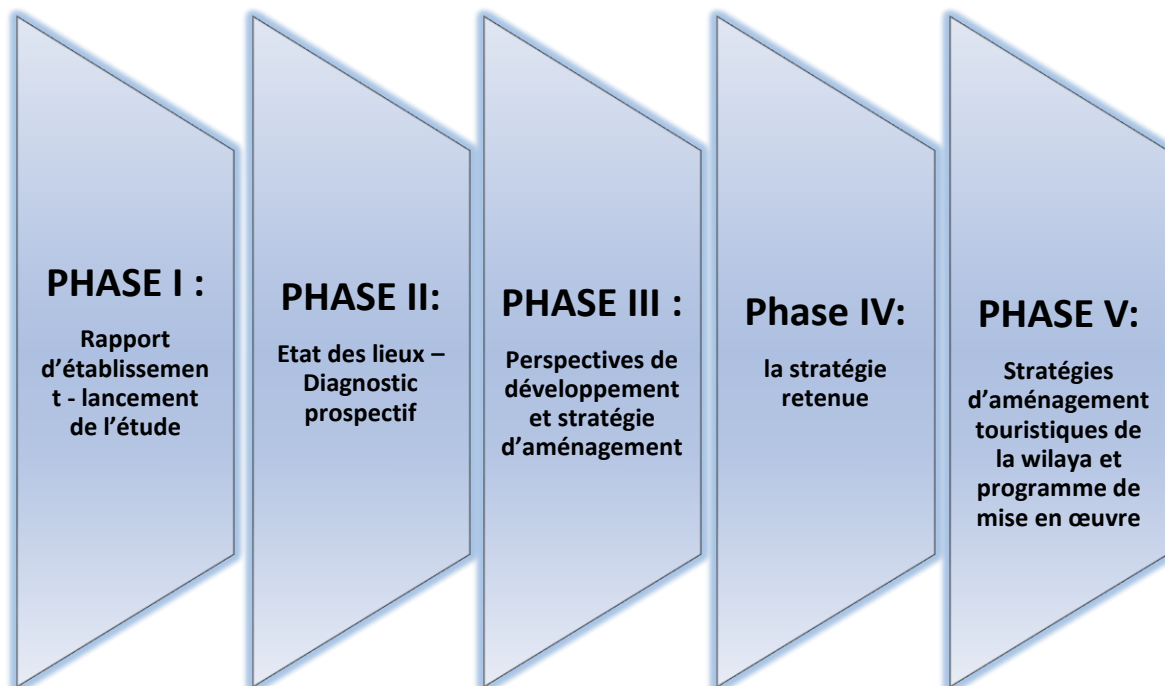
PHASE I :

Rapport d'établissemen t - lancement de l'étude

PHASE II:

Etat des lieux – Diagnostic prospectif

PHASE III :

Perspectives de développement et stratégie d'aménagement

Phase IV:

la stratégie retenue

PHASE V:

Stratégies d'aménagement touristiques de la wilaya et programme de mise en œuvre